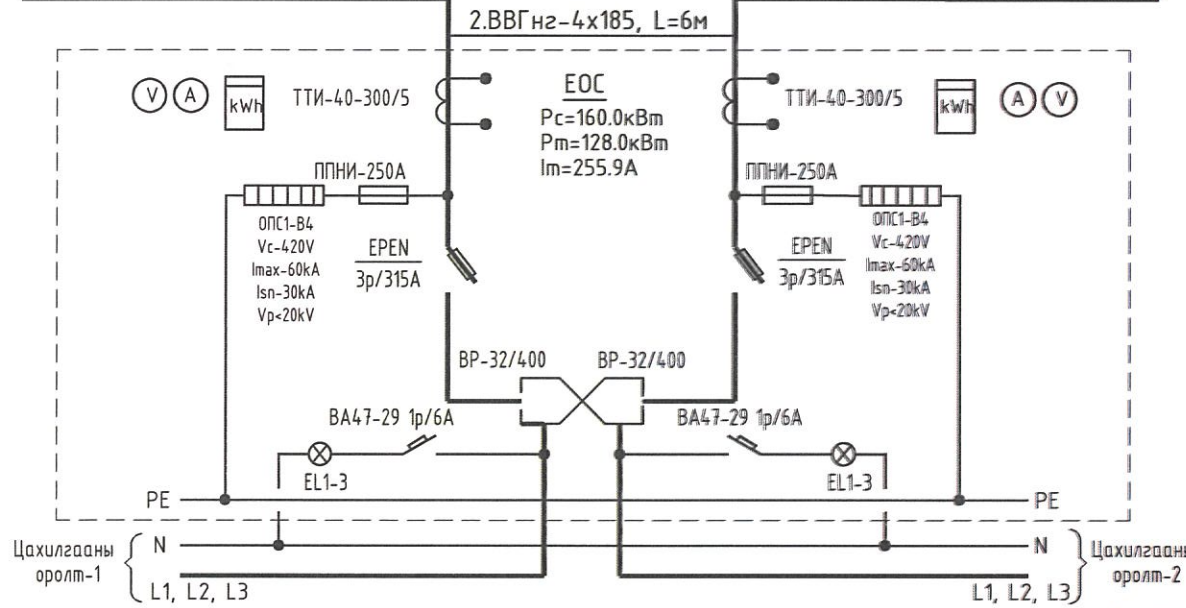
2.ВВГнг-4х185, L=6м

V A kWh ТТИ-40-300/5

ЕОС
Pc=160.0кВm
Pm=128.0кВm
Im=255.9A

ТТИ-40-300/5 kWh A V

ППНИ-250А

ППНИ-250А

ОПС1-В4
Vc-420V
Imax-60kA
Isn-30kA
Vp<20kV

EPEN
3p/315A

EPEN
3p/315A

ОПС1-В4
Vc-420V
Imax-60kA
Isn-30kA
Vp<20kV

ВР-32/400 ВР-32/400

ВА47-29 1р/6А

ВА47-29 1р/6А

EL1-3

EL1-3

PE

PE

Цахилгааны оролт-1

N

L1, L2, L3

N

L1, L2, L3

Цахилгааны оролт-2